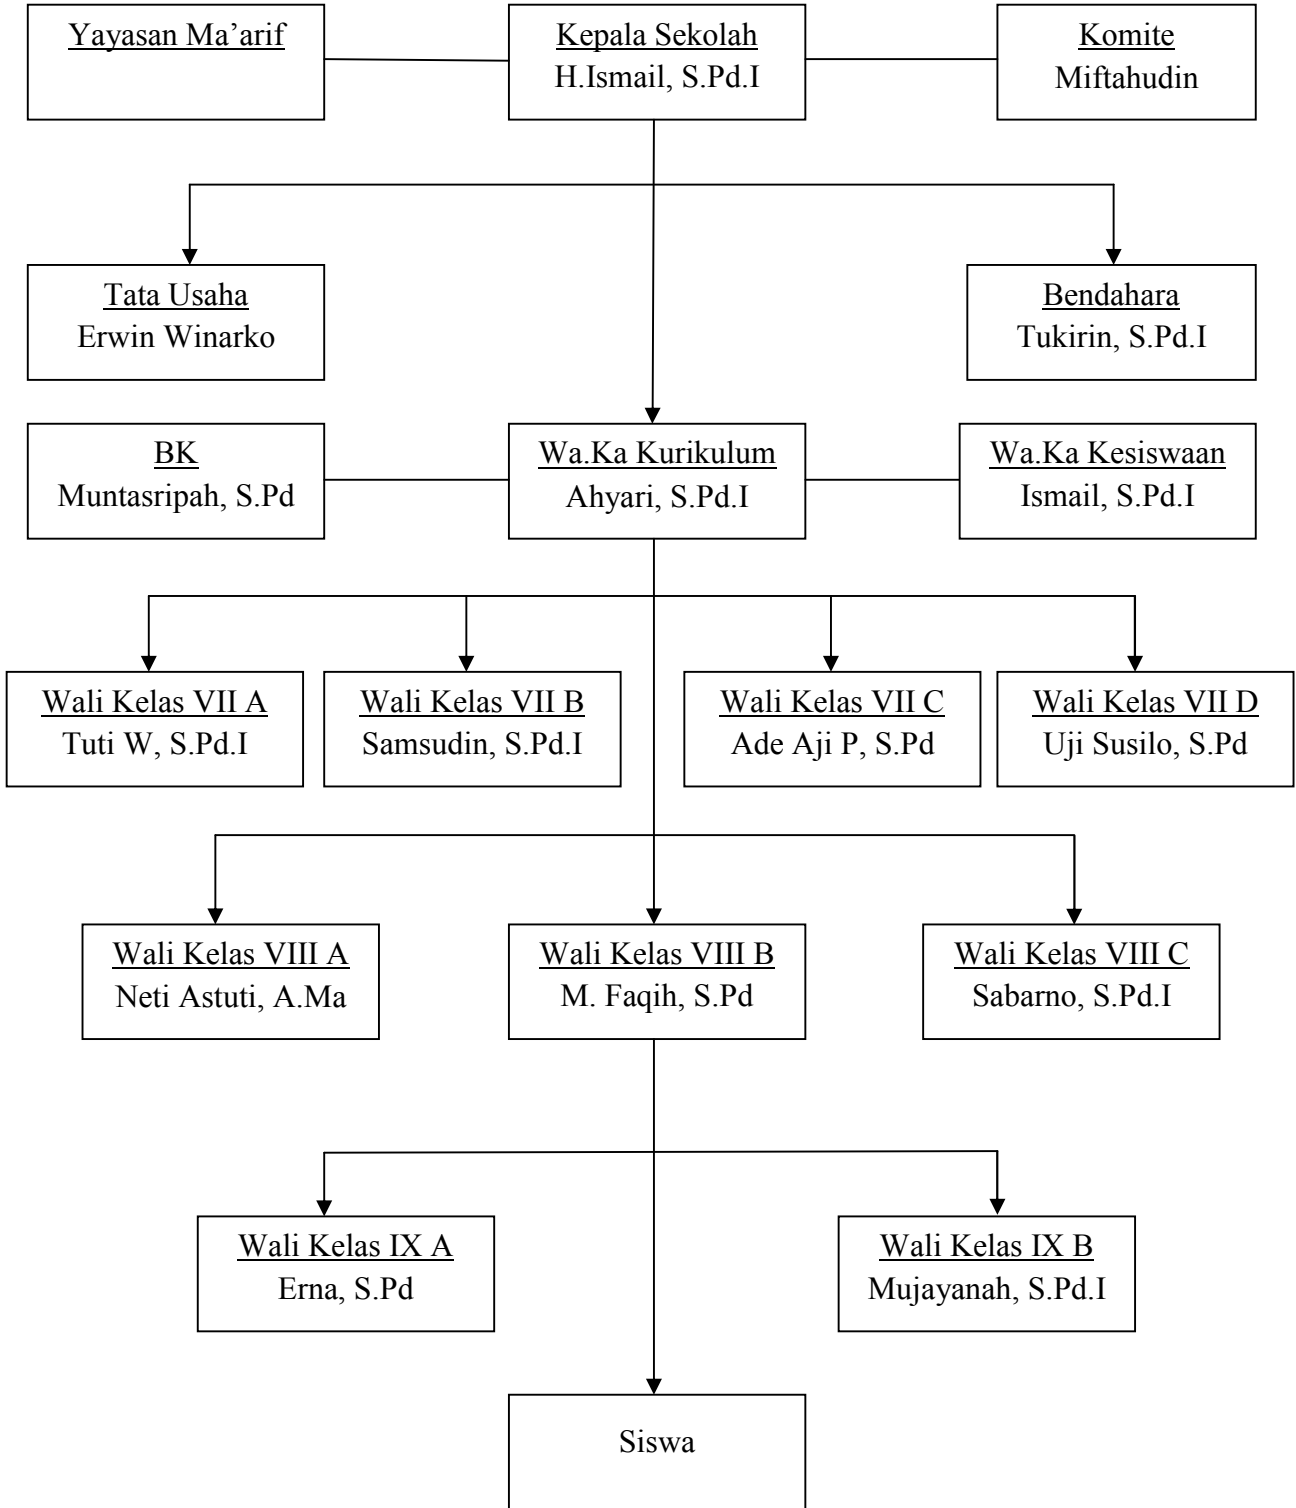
Yayasan Ma’arif

Kepala Sekolah
H.Ismail, S.Pd.I

Komite
Miftahudin

Tata Usaha
Erwin Winarko

Bendahara
Tukirin, S.Pd.I

BK
Muntasripah, S.Pd

Wa.Ka Kurikulum
Ahyari, S.Pd.I

Wa.Ka Kesiswaan
Ismail, S.Pd.I

Wali Kelas VII A
Tuti W, S.Pd.I

Wali Kelas VII B
Samsudin, S.Pd.I

Wali Kelas VII C
Ade Aji P, S.Pd

Wali Kelas VII D
Uji Susilo, S.Pd

Wali Kelas VIII A
Neti Astuti, A.Ma

Wali Kelas VIII B
M. Faqih, S.Pd

Wali Kelas VIII C
Sabarno, S.Pd.I

Wali Kelas IX A
Erna, S.Pd

Wali Kelas IX B
Mujayanah, S.Pd.I

Siswa